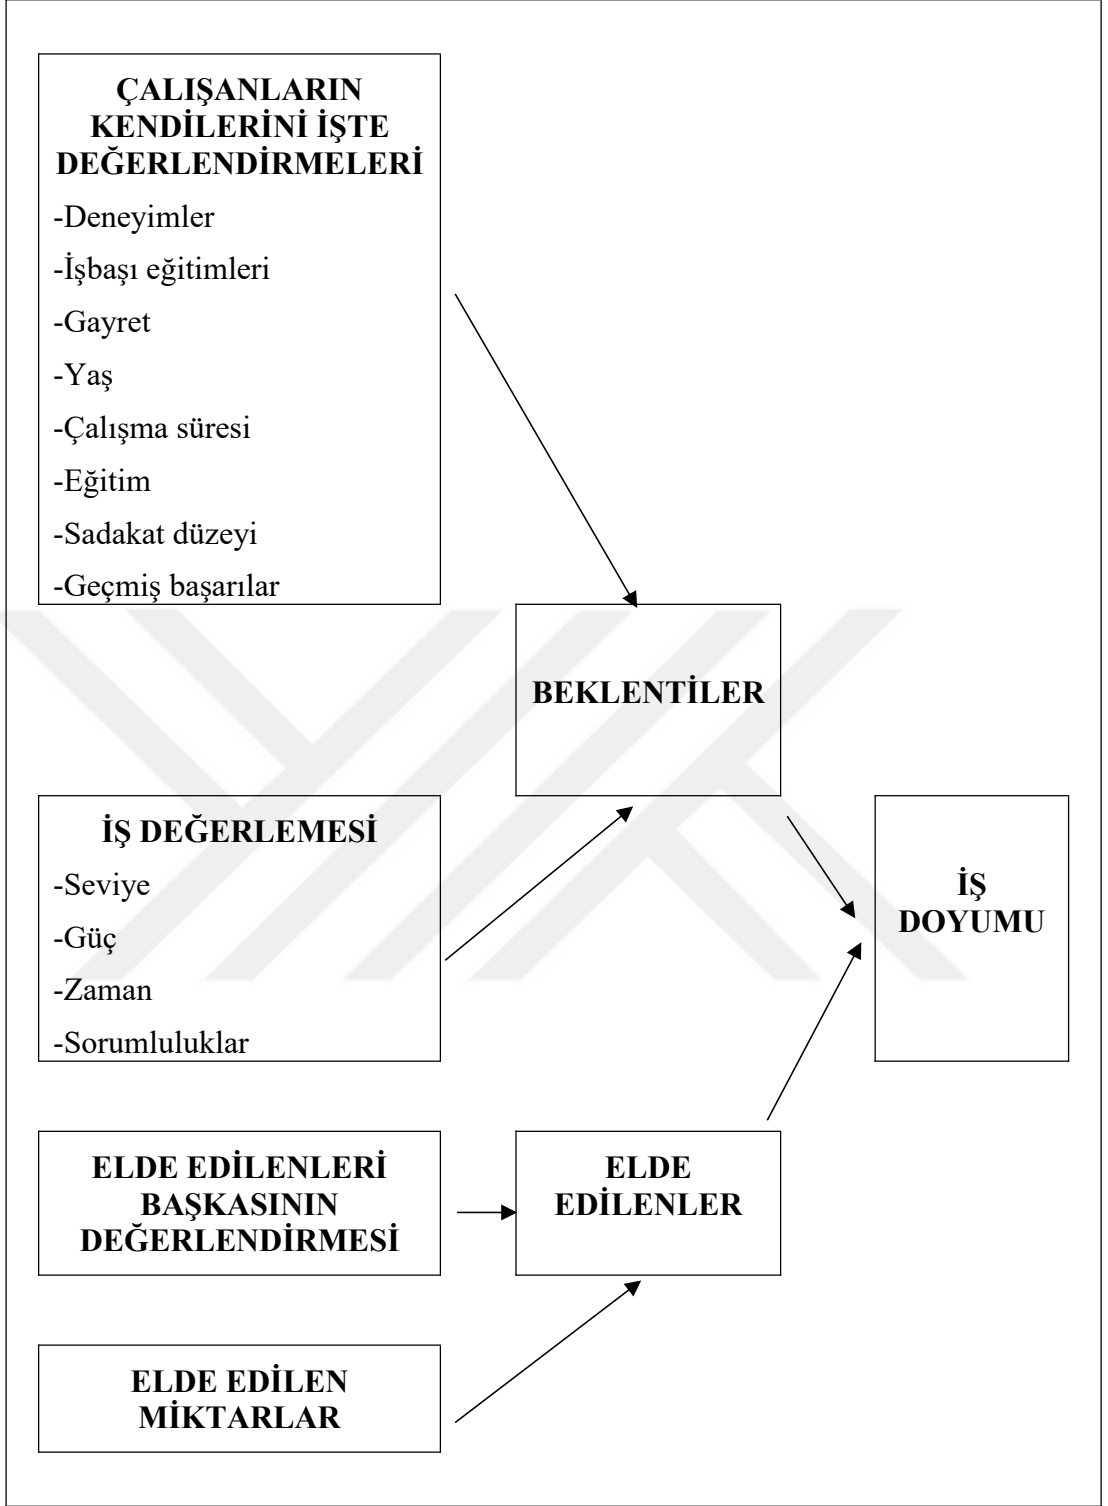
ÇALIŞANLARIN KENDİLERİNİ İŞTE DEĞERLENDİRMELERİ

-Deneyimler

-İşbaşı eğitimleri

-Gayret

-Yaş

-Çalışma süresi

-Eğitim

-Sadakat düzeyi

-Geçmiş başarılar

BEKLENTİLER

İŞ DEĞERLEMESİ

-Seviye

-Güç

-Zaman

-Sorumluluklar

İŞ DOYUMU

ELDE EDİLENLERİ BAŞKASININ DEĞERLENDİRMESİ

ELDE EDİLENLER

ELDE EDİLEN MİKTARLAR